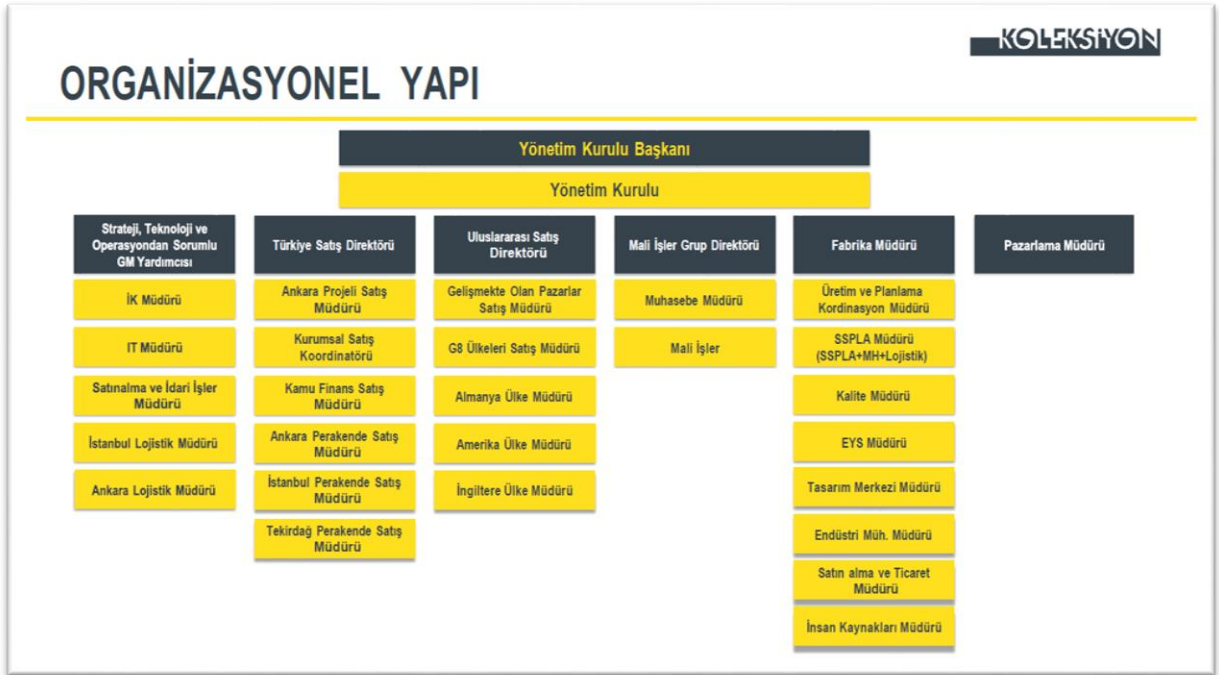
KOLEKSİYON

ORGANİZASYONEL YAPI

Yönetim Kurulu Başkanı

Yönetim Kurulu

Strateji, Teknoloji ve Operasyondan Sorumlu GM Yardımcısı

İK Müdürü

IT Müdürü

Satınalma ve İdari İşler Müdürü

İstanbul Lojistik Müdürü

Ankara Lojistik Müdürü

Türkiye Satış Direktörü

Ankara Projeli Satış Müdürü

Kurumsal Satış Koordinatörü

Kamu Finans Satış Müdürü

Ankara Perakende Satış Müdürü

İstanbul Perakende Satış Müdürü

Tekirdağ Perakende Satış Müdürü

Uluslararası Satış Direktörü

Gelişmekte Olan Pazarlar Satış Müdürü

G8 Ülkeleri Satış Müdürü

Almanya Ülke Müdürü

Amerika Ülke Müdürü

İngiltere Ülke Müdürü

Mali İşler Grup Direktörü

Muhasebe Müdürü

Mali İşler

Fabrika Müdürü

Üretim ve Planlama Kordinasyon Müdürü

SSPLA Müdürü (SSPLA+MH+Lojistik)

Kalite Müdürü

EYS Müdürü

Tasarım Merkezi Müdürü

Endüstri Müh. Müdürü

Satın alma ve Ticaret Müdürü

İnsan Kaynakları Müdürü

Pazarlama Müdürü